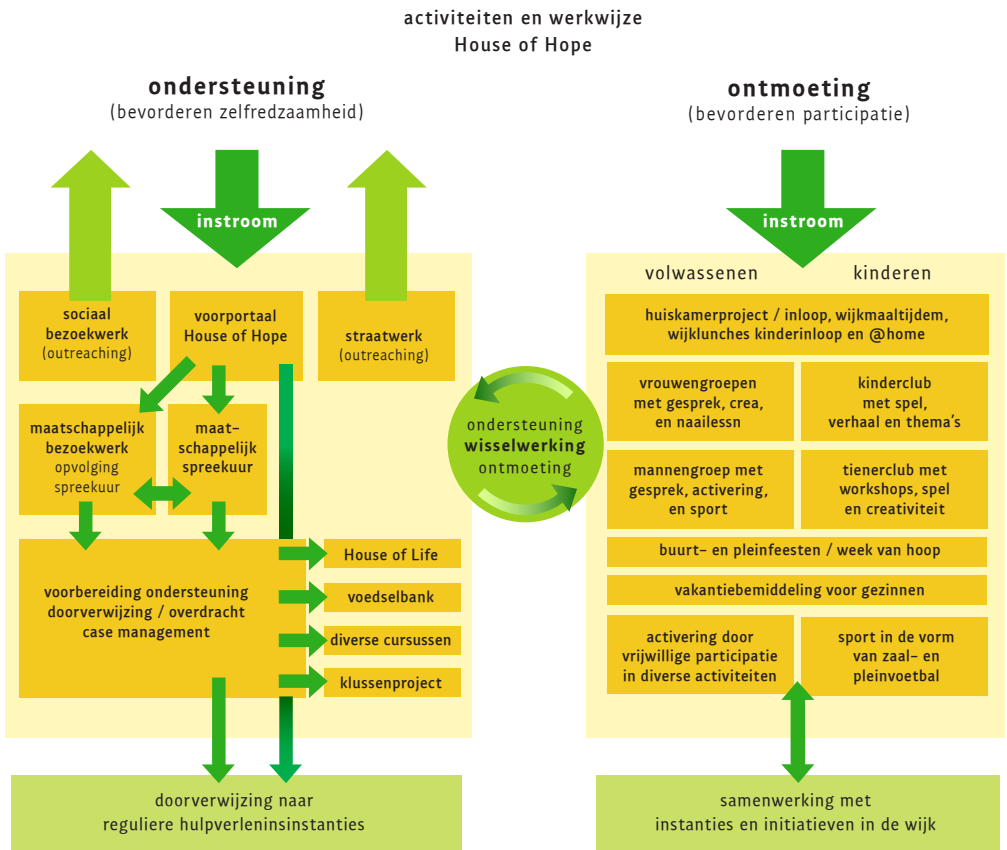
activiteiten en werkwijze
House of Hope

ondersteuning
(bevorderen zelfredzaamheid)

instroom

sociaal bezoekwerk (outreaching)

voorportaal House of Hope

straatwerk (outreaching)

maatschappelijk bezoekwerk opvolging spreekuur

maat-schappelijk spreekuur

voorbereiding ondersteuning doorverwijzing / overdracht case management

House of Life

voedselbank

diverse cursussen

klussenproject

doorverwijzing naar reguliere hulpverleninsinstanties

ondersteuning
wisselwerking
ontmoeting

ontmoeting
(bevorderen participatie)

instroom

volwassenen

kinderen

huiskamerproject / inloop, wijkmaaltijdem, wijklunches kinderinloop en @home

vrouwengroepen met gesprek, crea, en naailessn

kinderclub met spel, verhaal en thema's

mannengroep met gesprek, activering, en sport

tienerclub met workshops, spel en creativiteit

buurt- en pleinfeesten / week van hoop

vakantiebemiddeling voor gezinnen

activering door vrijwillige participatie in diverse activiteiten

sport in de vorm van zaal- en pleinvoetbal

samenwerking met instanties en initiatieven in de wijk